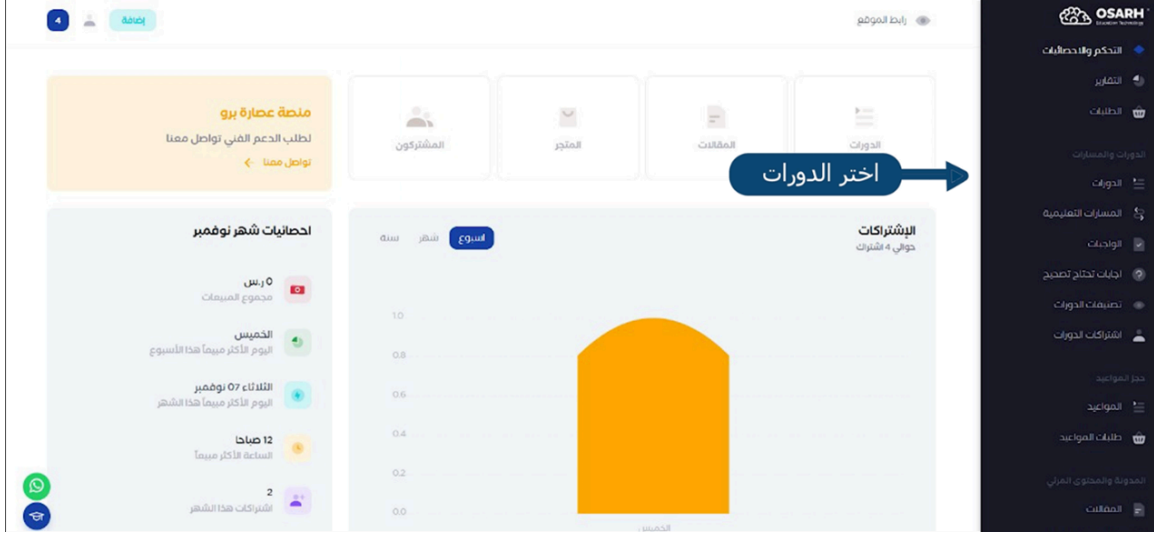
OSARH
Education Technology
التحكم والاحصائيات
التقارير
الطلبات
الدورات والمسارات
الدورات
المسارات التعليمية
الواجبات
اجابات تحتاج تصحيح
تصنيفات الدورات
اشتراكات الدورات
حجز المواعيد
المواعيد
طلبات المواعيد
المدونة والمحتوى المرئي
المقالات

رابط الموقع
إضافة
4

الدورات
المقالات
المتجر
المشتركون

اختر الدورات

منصة عصارة برو
لطلب الدعم الفني تواصل معنا
تواصل معنا

الإشتراكات
حوالي 4 اشتراك
اسبوع
شهر
سنة
1.0
0.8
0.6
0.4
0.2
0.0
الخميس

احصائيات شهر نوفمبر
0 ر.س
مجموع المبيعات
الخميس
اليوم الأكثر مبيعاً هذا الأسبوع
الثلاثاء 07 نوفمبر
اليوم الأكثر مبيعاً هذا الشهر
12 صباحا
الساعة الأكثر مبيعاً
2
اشتراكات هذا الشهر